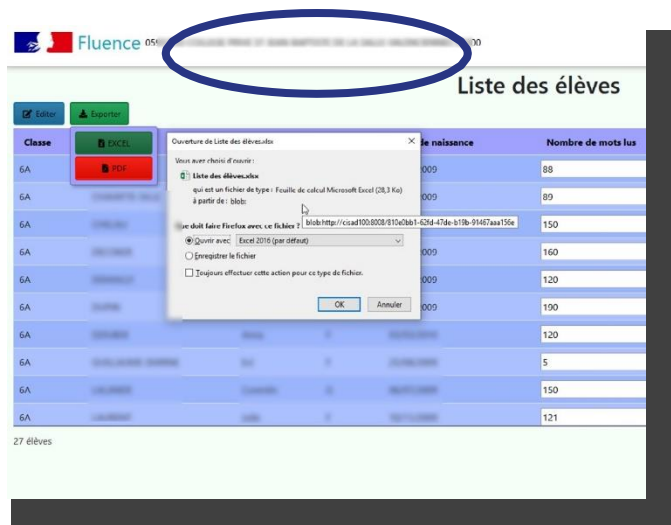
Fluence 05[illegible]00

Liste des élèves

Editer
Exporter

EXCEL
PDF

Ouverture de Liste des élèves.xlsx

Vous avez choisi d'ouvrir :

Liste des élèves.xlsx

qui est un fichier de type : Feuille de calcul Microsoft Excel (28,3 Ko)

à partir de : blob:

blob:http://cisad100:8008/810e0bb1-62fd-47de-b19b-91467aaa156e

Que doit faire Firefox avec ce fichier ?

Ouvrir avec Excel 2016 (par défaut)

Enregistrer le fichier

Toujours effectuer cette action pour ce type de fichier.

OK Annuler

| Classe | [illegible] | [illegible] | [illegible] | de naissance | Nombre de mots lus |
|---|---|---|---|---|---|
| 6A | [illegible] | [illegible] | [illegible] | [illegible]009 | 88 |
| 6A | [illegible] | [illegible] | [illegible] | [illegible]009 | 89 |
| 6A | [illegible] | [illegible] | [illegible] | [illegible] | 150 |
| 6A | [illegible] | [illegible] | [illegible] | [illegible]009 | 160 |
| 6A | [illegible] | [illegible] | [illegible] | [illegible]009 | 120 |
| 6A | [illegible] | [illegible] | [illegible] | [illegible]009 | 190 |
| 6A | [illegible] | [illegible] | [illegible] | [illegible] | 120 |
| 6A | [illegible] | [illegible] | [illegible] | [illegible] | 5 |
| 6A | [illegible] | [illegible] | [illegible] | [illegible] | 150 |
| 6A | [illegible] | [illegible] | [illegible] | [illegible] | 121 |

27 élèves